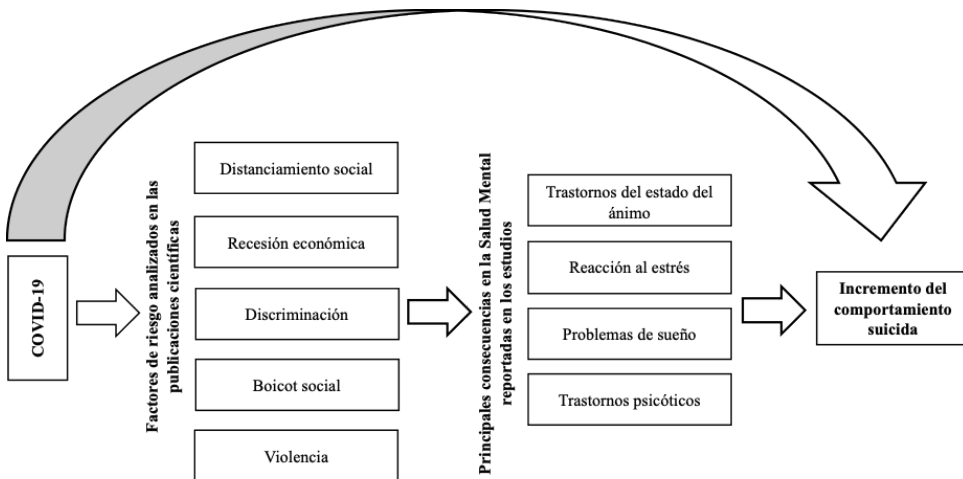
COVID-19

Factores de riesgo analizados en las publicaciones científicas

Distanciamiento social

Recesión económica

Discriminación

Boicot social

Violencia

Principales consecuencias en la Salud Mental reportadas en los estudios

Trastornos del estado del ánimo

Reacción al estrés

Problemas de sueño

Trastornos psicóticos

Incremento del comportamiento suicida